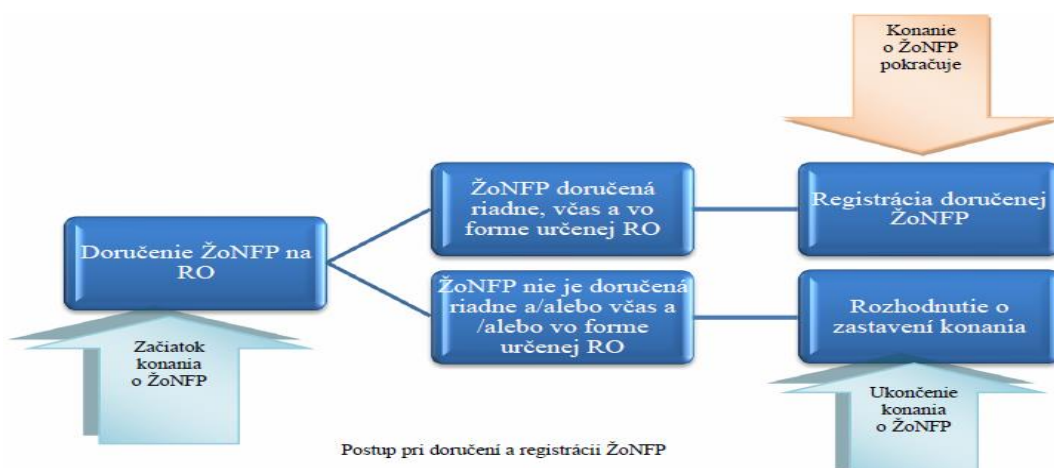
Konanie o ŽoNFP pokračuje

Doručenie ŽoNFP na RO

ŽoNFP doručená riadne, včas a vo forme určenej RO

Registrácia doručenej ŽoNFP

ŽoNFP nie je doručená riadne a/alebo včas a /alebo vo forme určenej RO

Rozhodnutie o zastavení konania

Začiatok konania o ŽoNFP

Ukončenie konania o ŽoNFP

Postup pri doručení a registrácii ŽoNFP